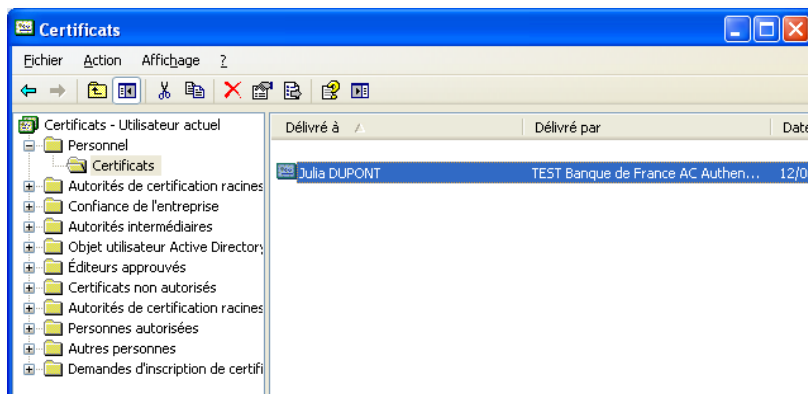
Certificats

Fichier Action Affichage ?

Certificats - Utilisateur actuel
Personnel
Certificats
Autorités de certification racines
Confiance de l'entreprise
Autorités intermédiaires
Objet utilisateur Active Directory
Éditeurs approuvés
Certificats non autorisés
Autorités de certification racines
Personnes autorisées
Autres personnes
Demandes d'inscription de certifi

| Délivré à | Délivré par | Date |
|---|---|---|
| Julia DUPONT | TEST Banque de France AC Authen... | 12/0 |